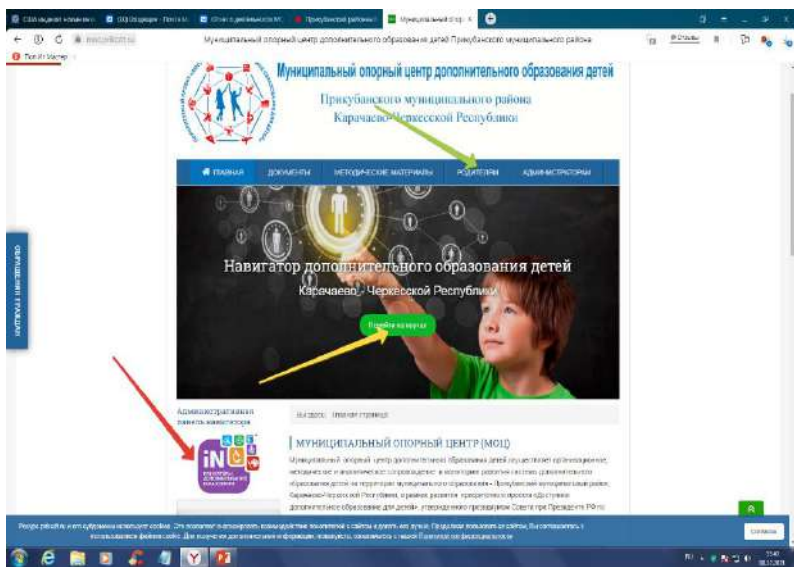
Муниципальный опорный центр дополнительного образования детей Прикубанского муниципального района

Муниципальный опорный центр дополнительного образования детей

Прикубанского муниципального района Карачаево-Черкесской Республики

ГЛАВНАЯ ДОКУМЕНТЫ МЕТОДИЧЕСКИЕ МАТЕРИАЛЫ РОДИТЕЛЯМ АДМИНИСТРАТОРАМ

Навигатор дополнительного образования детей

Карачаево - Черкесской Республики

Перейти на портал

Административная панель навигатора

Вы здесь: Главная страница

МУНИЦИПАЛЬНЫЙ ОПОРНЫЙ ЦЕНТР (МОЦ)

iNC

ОБРАЩЕНИЕ ГРАЖДАН

Согласен

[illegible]